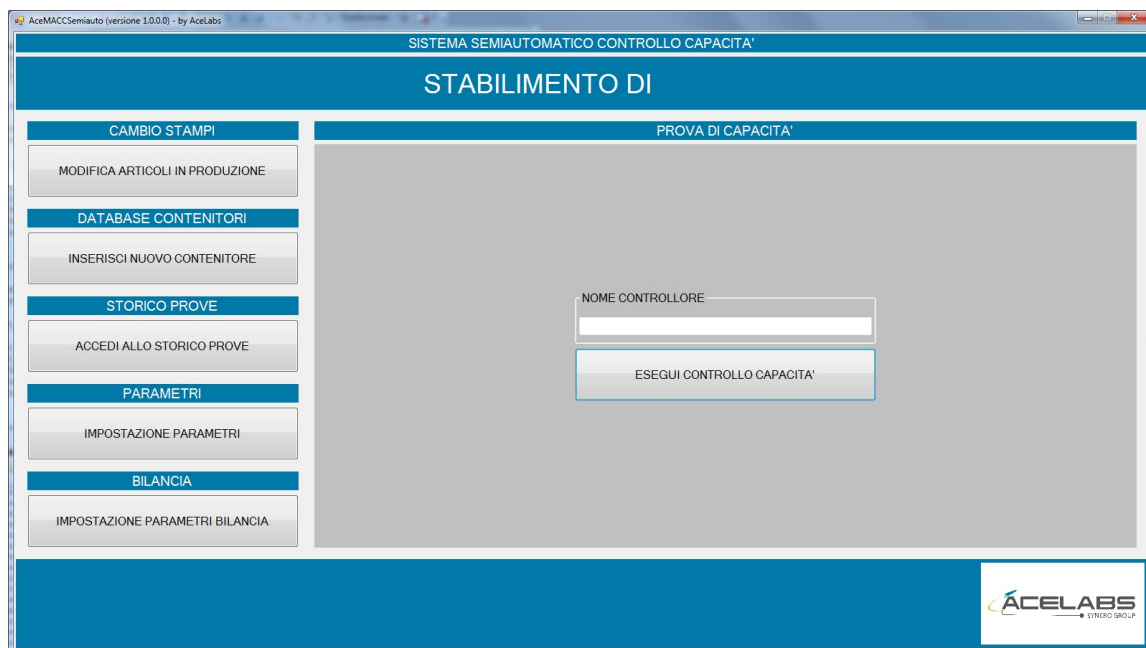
AceMACCSemiauto (versione 1.0.0.0) - by AceLabs

SISTEMA SEMIAUTOMATICO CONTROLLO CAPACITA'

STABILIMENTO DI

CAMBIO STAMPI

MODIFICA ARTICOLI IN PRODUZIONE

DATABASE CONTENITORI

INSERISCI NUOVO CONTENITORE

STORICO PROVE

ACCEDI ALLO STORICO PROVE

PARAMETRI

IMPOSTAZIONE PARAMETRI

BILANCIA

IMPOSTAZIONE PARAMETRI BILANCIA

PROVA DI CAPACITA'

NOME CONTROLLORE

ESEGUI CONTROLLO CAPACITA'

ACELABS
SYNCRO GROUP